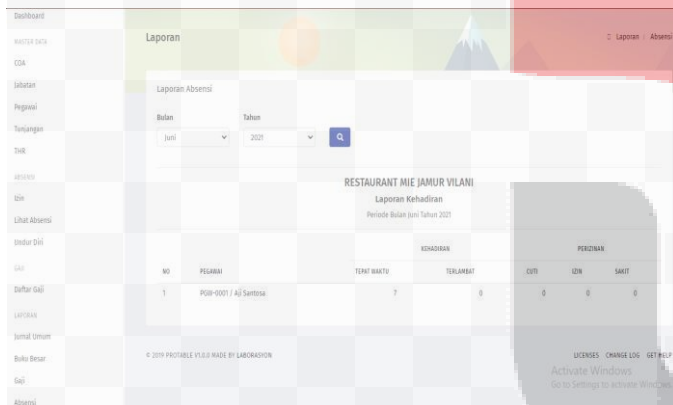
Dashboard
MASTER DATA
COA
Jabatan
Pegawai
Tunjangan
THR
ABSENSI
Izin
Lihat Absensi
Undur Diri
GAJI
Daftar Gaji
LAPORAN
Jurnal Umum
Buku Besar
Gaji
Absensi

Laporan

Laporan › Absensi

Laporan Absensi

Bulan
Juni

Tahun
2021

RESTAURANT MIE JAMUR VILANI
Laporan Kehadiran
Periode Bulan Juni Tahun 2021

| NO | PEGAWAI | KEHADIRAN TEPAT WAKTU | KEHADIRAN TERLAMBAT | PERIZINAN CUTI | PERIZINAN IZIN | PERIZINAN SAKIT |
|---|---|---|---|---|---|---|
| 1 | PGW-0001 / Aji Santosa | 7 | 0 | 0 | 0 | 0 |

© 2019 PROTABLE V1.0.0 MADE BY LABORASHON

LICENSES CHANGE LOG GET HELP

Activate Windows
Go to Settings to activate Windows.